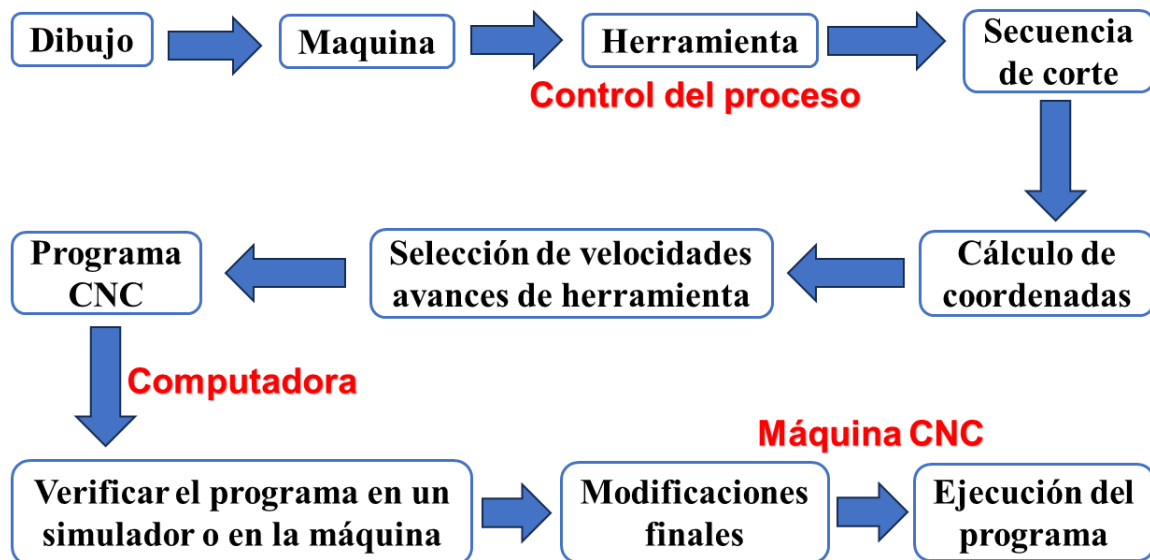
Dibujo

Maquina

Herramienta

Secuencia de corte

Control del proceso

Programa CNC

Selección de velocidades avances de herramienta

Cálculo de coordenadas

Computadora

Máquina CNC

Verificar el programa en un simulador o en la máquina

Modificaciones finales

Ejecución del programa